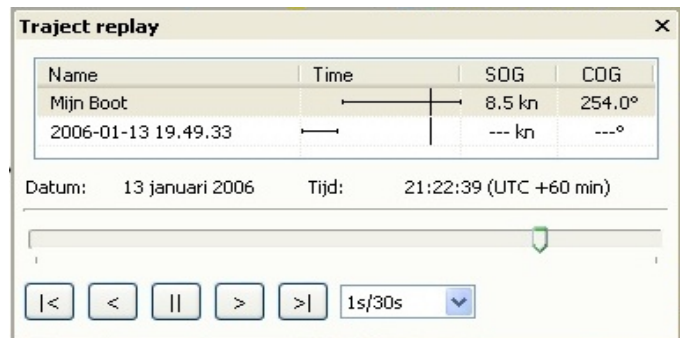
Traject replay ×

| Name | Time | SOG | COG |
|---|---|---|---|
| Mijn Boot | | 8.5 kn | 254.0° |
| 2006-01-13 19.49.33 | | --- kn | ---° |

Datum: 13 januari 2006 Tijd: 21:22:39 (UTC +60 min)

|< < || > >| 1s/30s